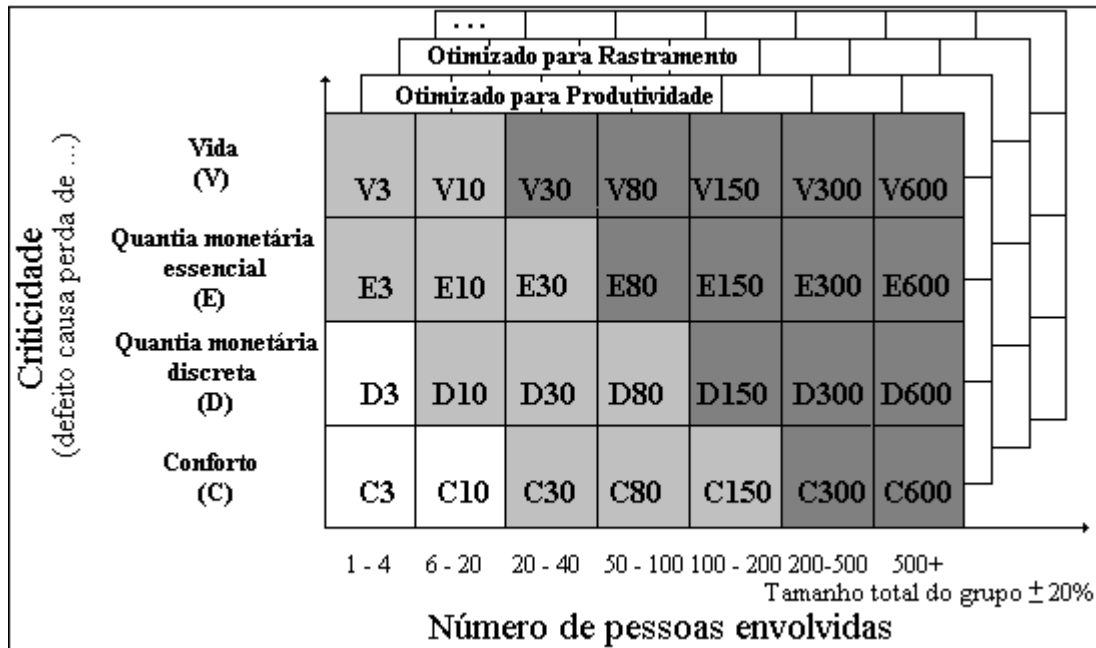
...

Otimizado para Rastramento

Otimizado para Produtividade

Criticidade
(defeito causa perda de ...)

| | | | | | | | |
|---|---|---|---|---|---|---|---|
| Vida (V) | V3 | V10 | V30 | V80 | V150 | V300 | V600 |
| Quantia monetária essencial (E) | E3 | E10 | E30 | E80 | E150 | E300 | E600 |
| Quantia monetária discreta (D) | D3 | D10 | D30 | D80 | D150 | D300 | D600 |
| Conforto (C) | C3 | C10 | C30 | C80 | C150 | C300 | C600 |
| | 1 - 4 | 6 - 20 | 20 - 40 | 50 - 100 | 100 - 200 | 200-500 | 500+ |

Tamanho total do grupo $\pm$ 20%

Número de pessoas envolvidas